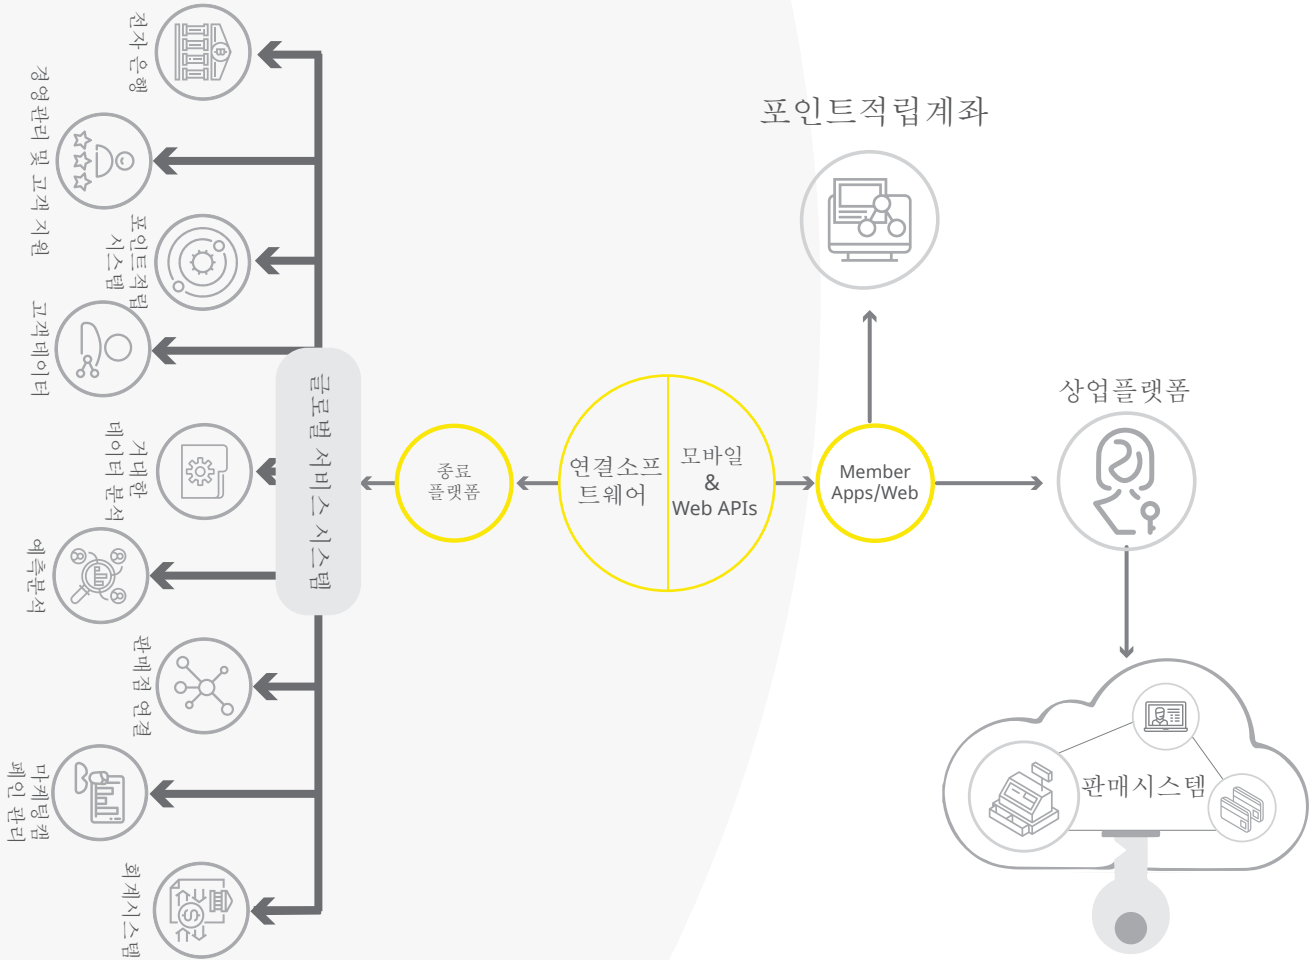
전자 은행

경영관리 및 고객 지원

포인트적립 시스템

고객데이터

거대한 데이터 분석

예측분석

판매점 연결

마케팅캠페인 관리

회계시스템

글로벌 서비스 시스템

종료 플랫폼

연결소프트웨어

모바일 & Web APIs

Member Apps/Web

포인트적립계좌

상업플랫폼

판매시스템